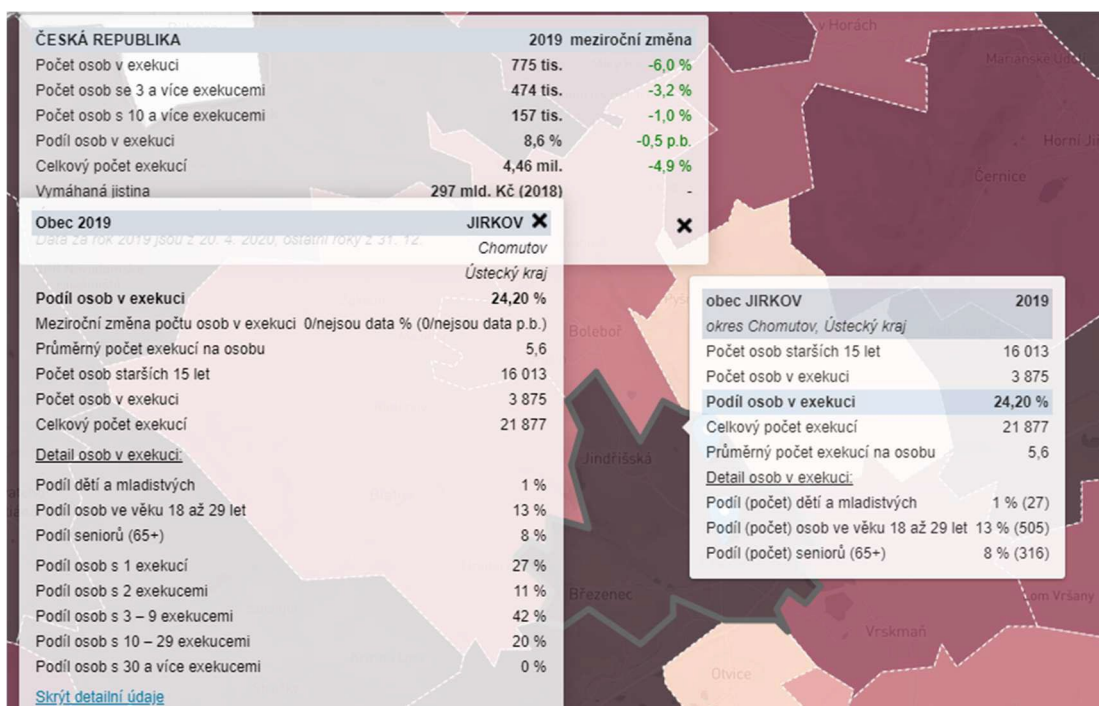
| ČESKÁ REPUBLIKA | 2019 | meziroční změna |
|---|---|---|
| Počet osob v exekuci | 775 tis. | -6,0 % |
| Počet osob se 3 a více exekucemi | 474 tis. | -3,2 % |
| Počet osob s 10 a více exekucemi | 157 tis. | -1,0 % |
| Podíl osob v exekuci | 8,6 % | -0,5 p.b. |
| Celkový počet exekucí | 4,46 mil. | -4,9 % |
| Vymáhaná jistina | 297 mld. Kč (2018) | - |

Data za rok 2019 jsou z 20. 4. 2020, ostatní roky z 31. 12.

Obec 2019 JIRKOV
Chomutov
Ústecký kraj

| | |
|---|---|
| Podíl osob v exekuci | 24,20 % |
| Meziroční změna počtu osob v exekuci | 0/nejsou data % (0/nejsou data p.b.) |
| Průměrný počet exekucí na osobu | 5,6 |
| Počet osob starších 15 let | 16 013 |
| Počet osob v exekuci | 3 875 |
| Celkový počet exekucí | 21 877 |

Detail osob v exekuci:

| | |
|---|---|
| Podíl dětí a mladistvých | 1 % |
| Podíl osob ve věku 18 až 29 let | 13 % |
| Podíl seniorů (65+) | 8 % |
| Podíl osob s 1 exekucí | 27 % |
| Podíl osob s 2 exekucemi | 11 % |
| Podíl osob s 3 – 9 exekucemi | 42 % |
| Podíl osob s 10 – 29 exekucemi | 20 % |
| Podíl osob s 30 a více exekucemi | 0 % |

Skrýt detailní údaje

| obec JIRKOV | 2019 |
|---|---|
| okres Chomutov, Ústecký kraj | |
| Počet osob starších 15 let | 16 013 |
| Počet osob v exekuci | 3 875 |
| Podíl osob v exekuci | 24,20 % |
| Celkový počet exekucí | 21 877 |
| Průměrný počet exekucí na osobu | 5,6 |
| Detail osob v exekuci: | |
| Podíl (počet) dětí a mladistvých | 1 % (27) |
| Podíl (počet) osob ve věku 18 až 29 let | 13 % (505) |
| Podíl (počet) seniorů (65+) | 8 % (316) |

Horách
Mařianské Údolí
Horní Ji
Černice
Boleboř
Jindřišská
Březenec
Vrskmaň
Otvice
Vršany